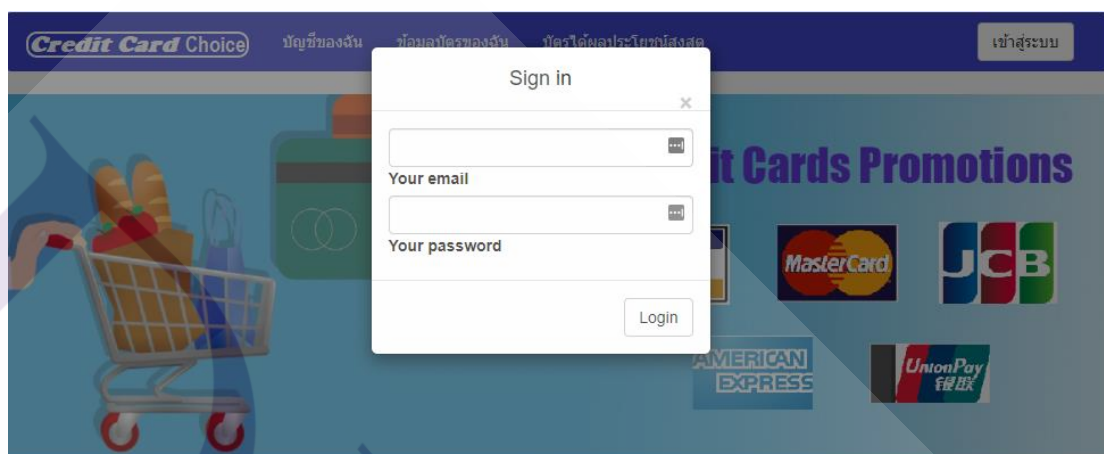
Credit Card Choice บัญชีของฉัน ข้อมูลบัตรของฉัน บัตรได้ผลประโยชน์สูงสุด เข้าสู่ระบบ

Sign in

×

Your email

Your password

Login

it Cards Promotions

MasterCard

JCB

AMERICAN EXPRESS

UnionPay 银联